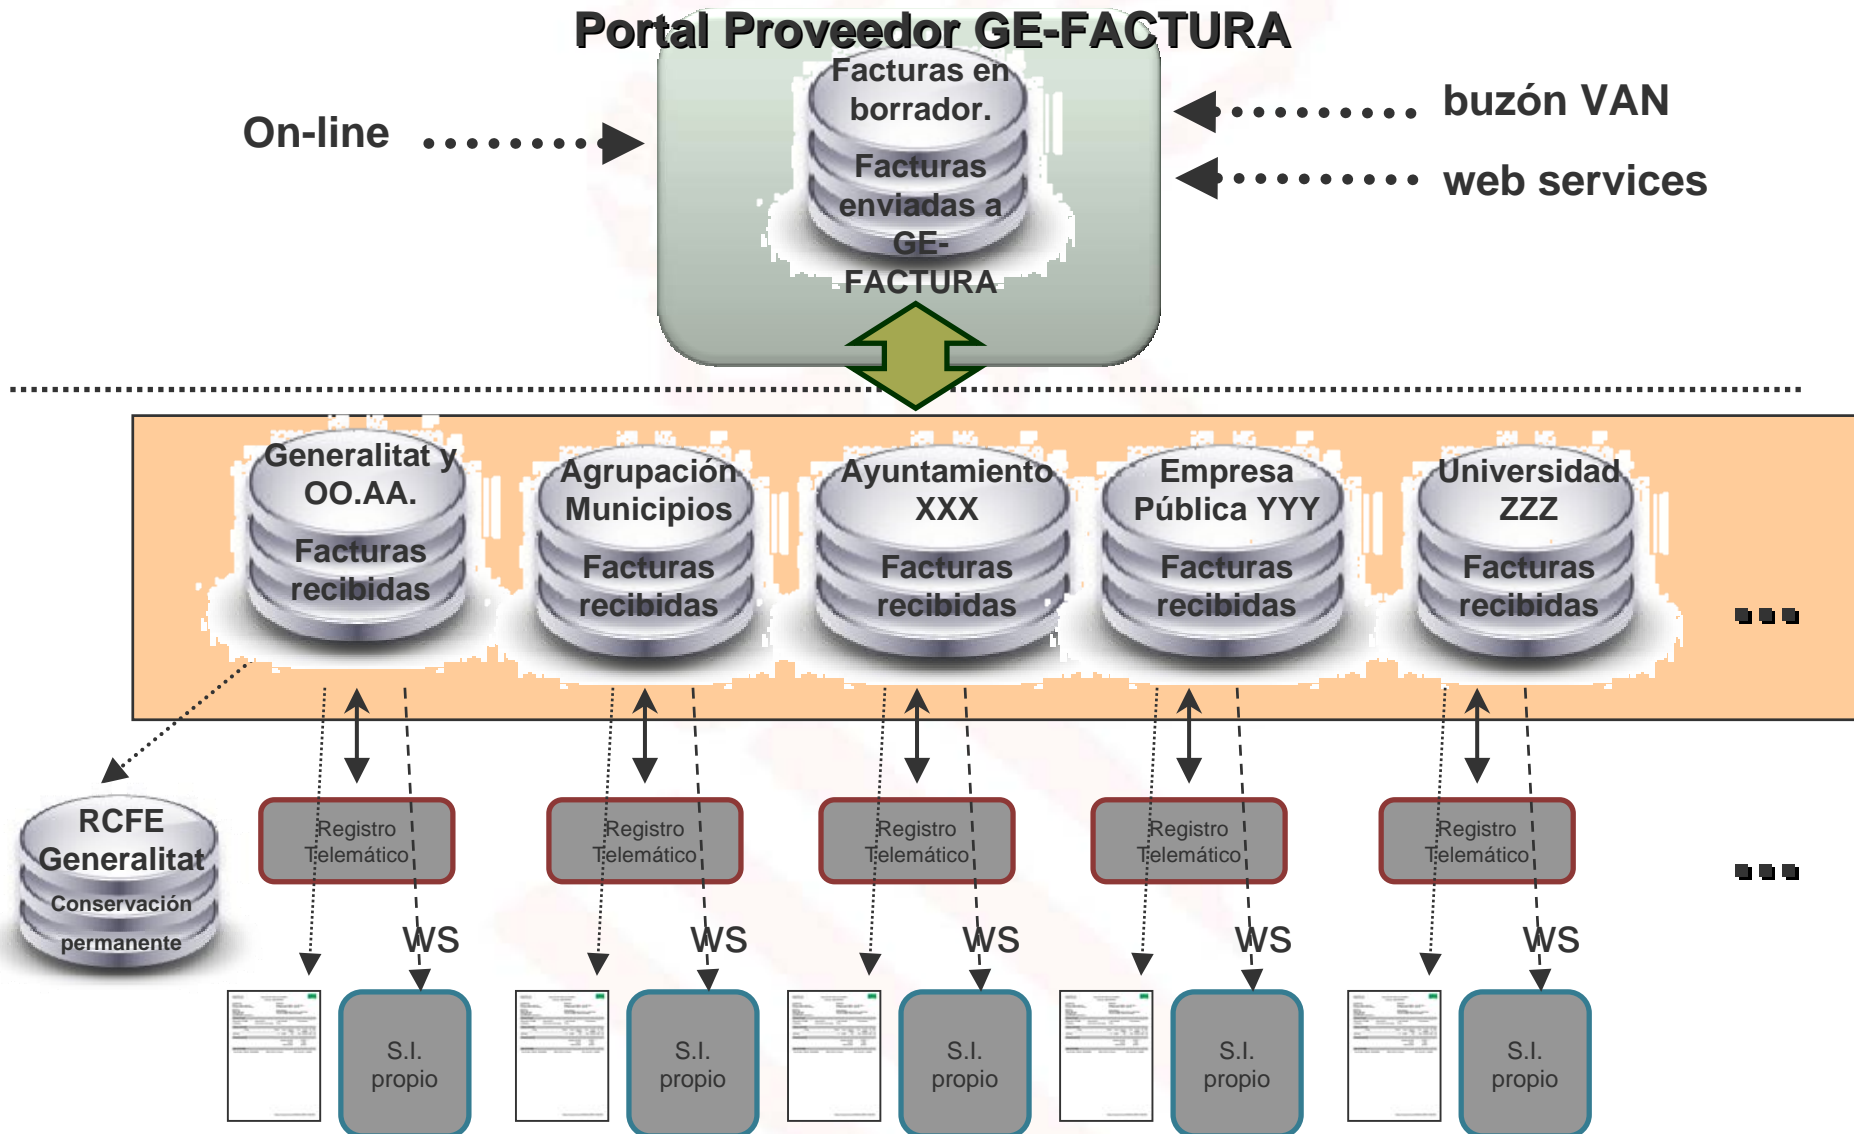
Portal Proveedor GE-FACTURA

Facturas en borrador.

Facturas enviadas a GE-FACTURA

On-line

buzón VAN

web services

Generalitat y OO.AA.
Facturas recibidas

Agrupación Municipios
Facturas recibidas

Ayuntamiento XXX
Facturas recibidas

Empresa Pública YYY
Facturas recibidas

Universidad ZZZ
Facturas recibidas

...

RCFE Generalitat
Conservación permanente

Registro Telemático

Registro Telemático

Registro Telemático

Registro Telemático

Registro Telemático

...

WS

WS

WS

WS

WS

S.I. propio

S.I. propio

S.I. propio

S.I. propio

S.I. propio